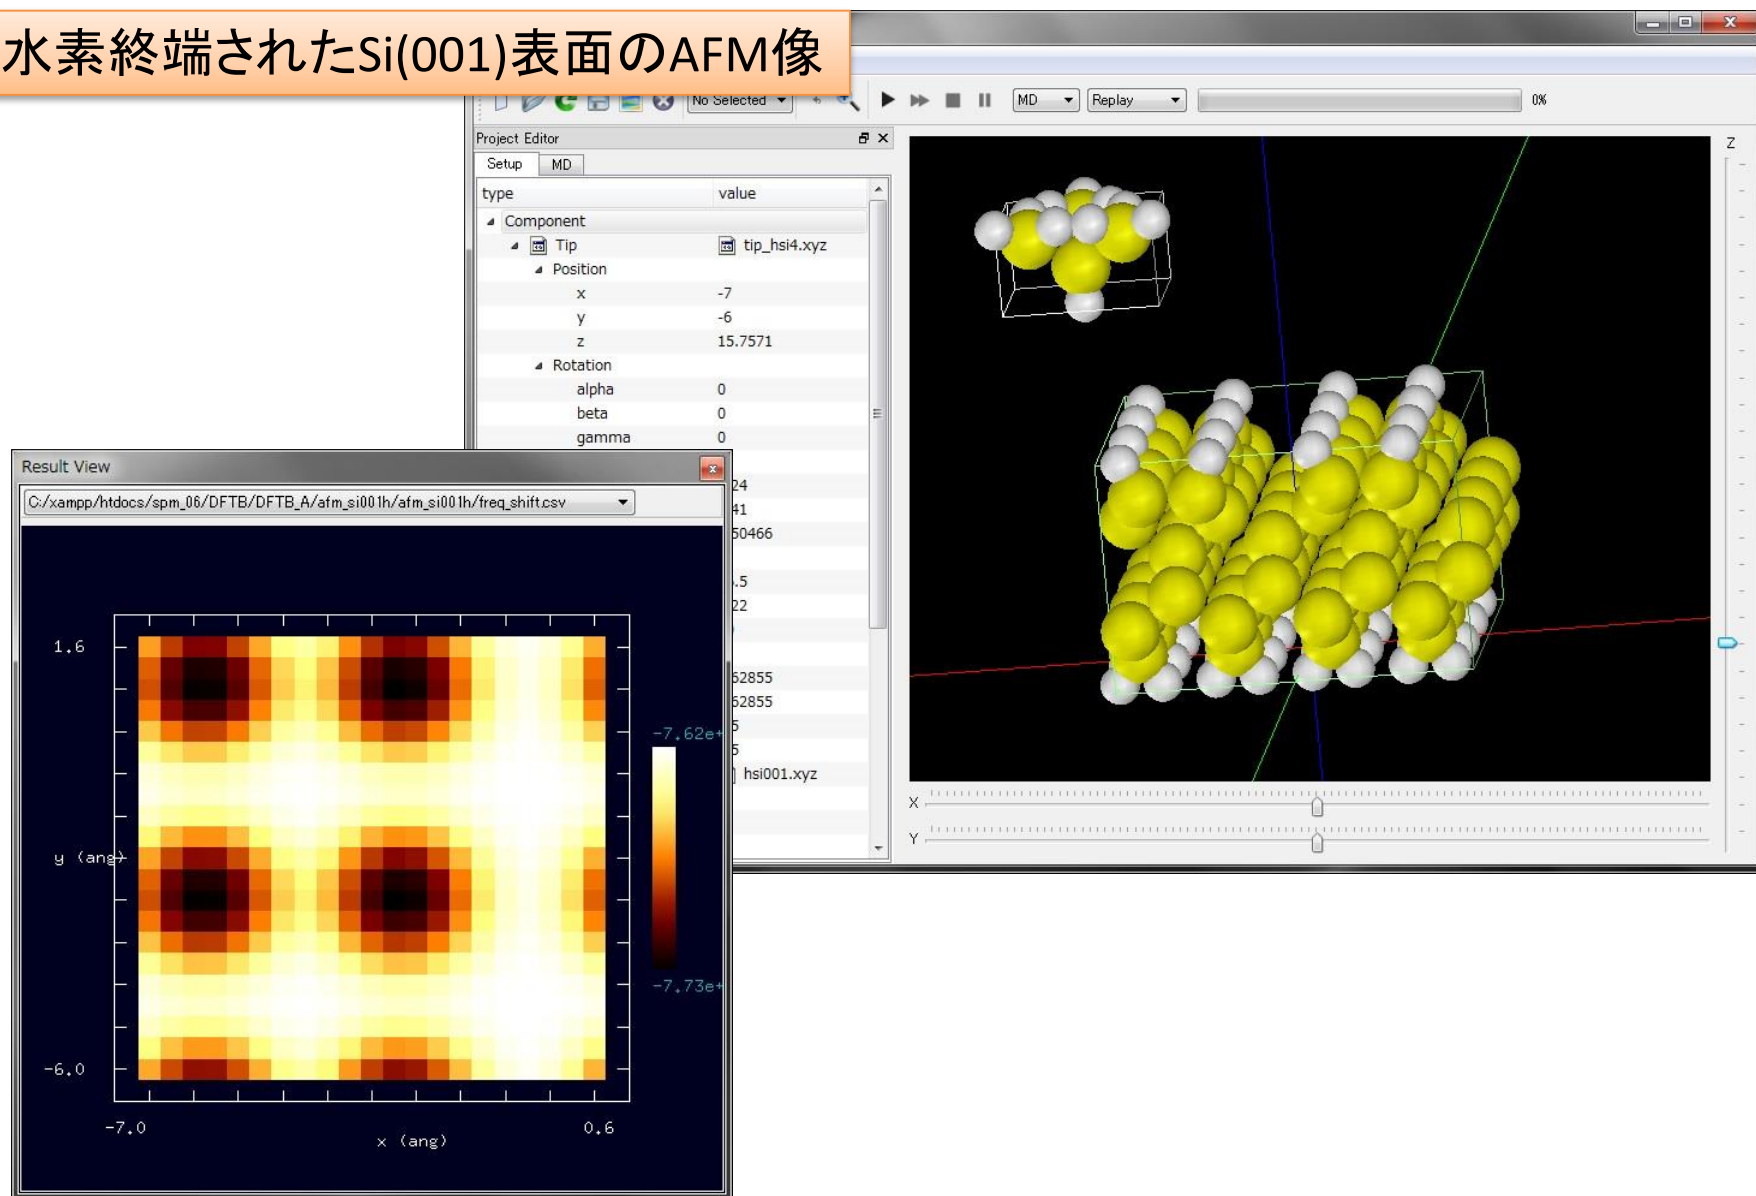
水素終端されたSi(001)表面のAFM像

No Selected
MD
Replay
0%

Project Editor
Setup
MD

| type | value |
|---|---|
| Component | |
| Tip | tip_hsi4.xyz |
| Position | |
| x | -7 |
| y | -6 |
| z | 15.7571 |
| Rotation | |
| alpha | 0 |
| beta | 0 |
| gamma | 0 |

24
41
50466
.5
22
62855
62855
5
5
hsi001.xyz

Z
X
Y

Result View
C:/xampp/htdocs/spm_06/DFTB/DFTB_A/afm_si001h/afm_si001h/freq_shift.csv

1.6
y (ang)
-6.0
-7.0
x (ang)
0.6
-7.62e+
-7.73e+